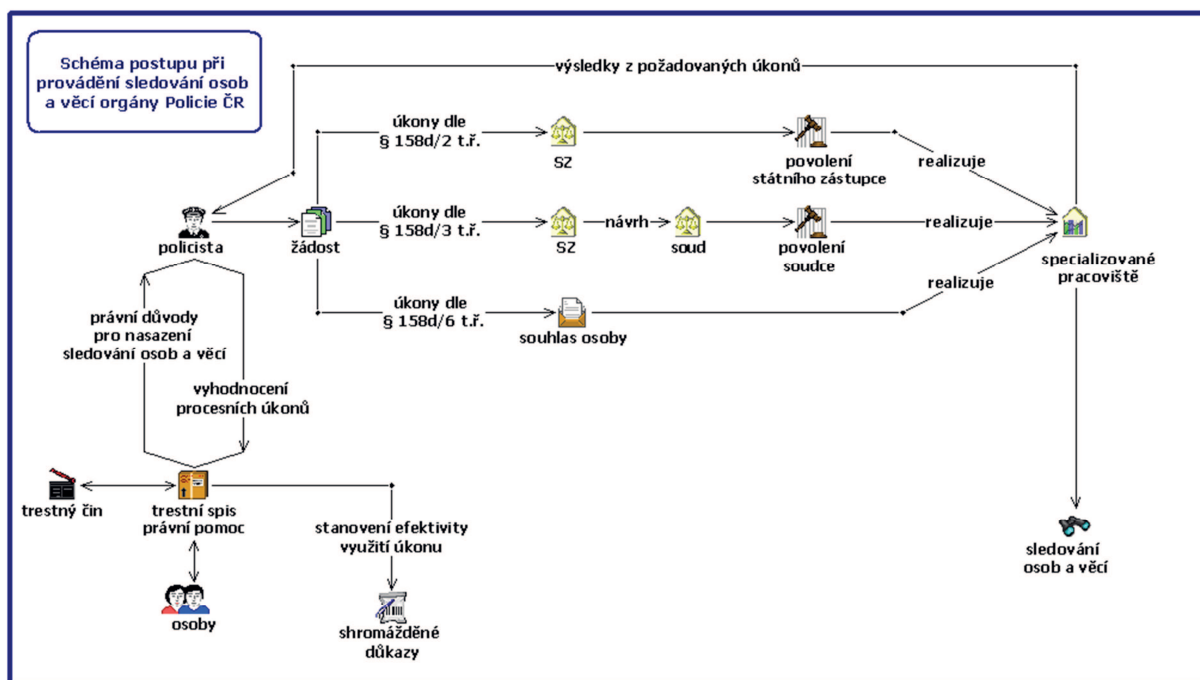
Schéma postupu při provádění sledování osob a věcí orgány Policie ČR

výsledky z požadovaných úkonů

úkony dle § 158d/2 t.ř.

SZ

povolení státního zástupce

realizuje

policista

žádost

úkony dle § 158d/3 t.ř.

SZ

návrh

soud

povolení soudce

realizuje

specializované pracoviště

realizuje

úkony dle § 158d/6 t.ř.

souhlas osoby

právní důvody pro nasazení sledování osob a věcí

vyhodnocení procesních úkonů

trestný čin

trestní spis právní pomoc

stanovení efektivity využití úkonu

sledování osob a věcí

osoby

shromážděné důkazy